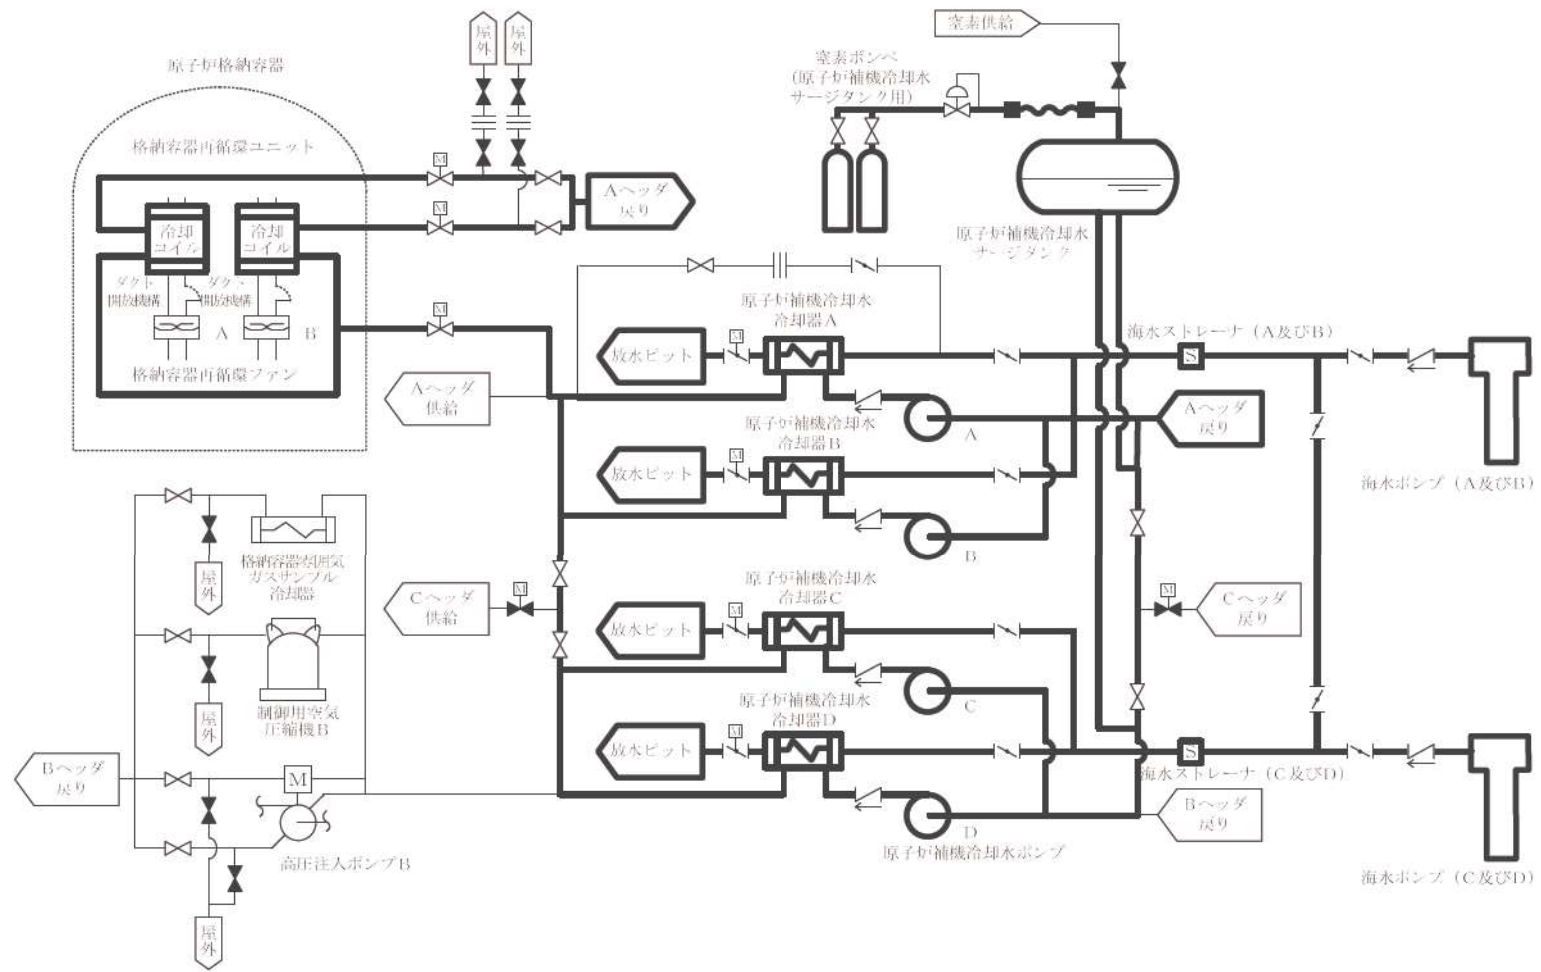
屋外
屋外
窒素供給
原子炉格納容器
窒素ボンベ
(原子炉補機冷却水サージタンク用)
格納容器再循環ユニット
M
M
Aヘッダ戻り
冷却コイル
冷却コイル
原子炉補機冷却水サージタンク
ダクト開放機構
ダクト開放機構
A
B
M
原子炉補機冷却水冷却器A
M
海水ストレーナ(A及びB)
格納容器再循環ファン
放水ピット
S
Aヘッダ供給
A
Aヘッダ戻り
原子炉補機冷却水冷却器B
M
放水ピット
海水ポンプ(A及びB)
B
格納容器雰囲気ガスサンプル冷却器
屋外
原子炉補機冷却水冷却器C
M
Cヘッダ供給
M
Cヘッダ戻り
M
放水ピット
C
制御用空気圧縮機B
屋外
原子炉補機冷却水冷却器D
M
放水ピット
Bヘッダ戻り
M
S
海水ストレーナ(C及びD)
Bヘッダ戻り
D
高圧注入ポンプB
原子炉補機冷却水ポンプ
海水ポンプ(C及びD)
屋外